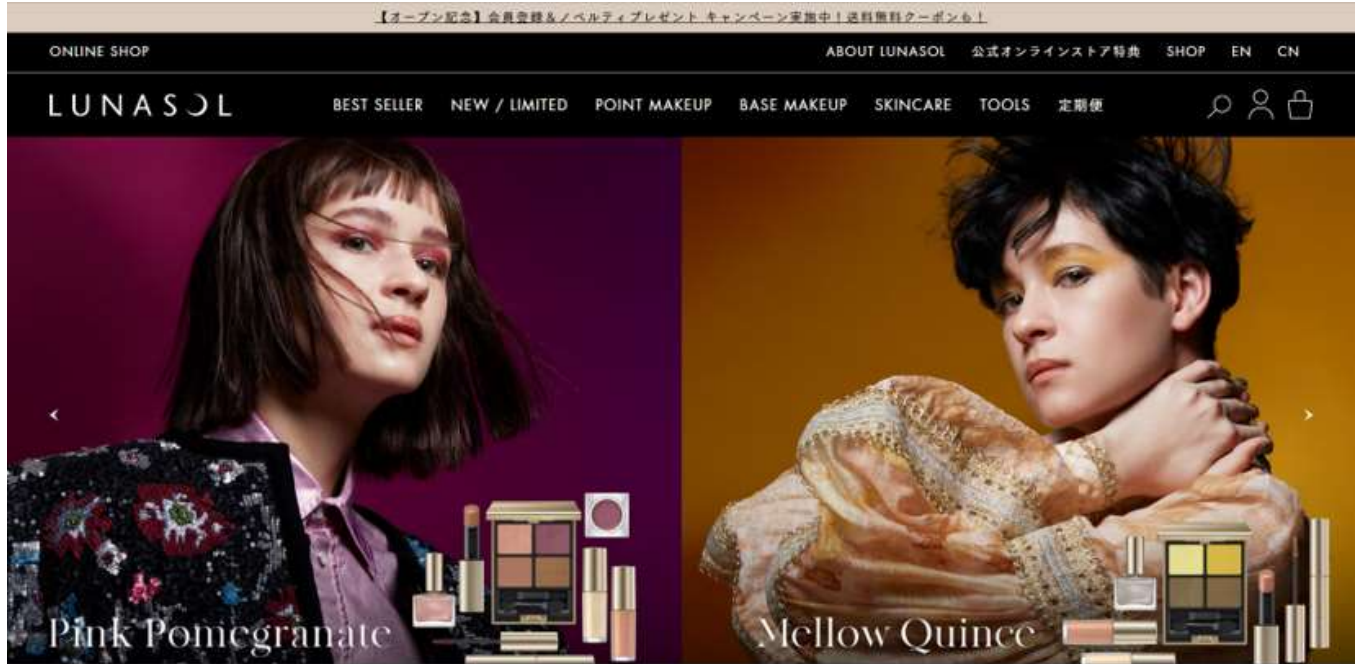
【オープン記念】会員登録＆ノベルティプレゼント キャンペーン実施中！送料無料クーポンも！

ONLINE SHOP

ABOUT LUNASOL 公式オンラインストア特典 SHOP EN CN

LUNASOL

BEST SELLER NEW / LIMITED POINT MAKEUP BASE MAKEUP SKINCARE TOOLS 定期便

Pink Pomegranate

Mellow Quince